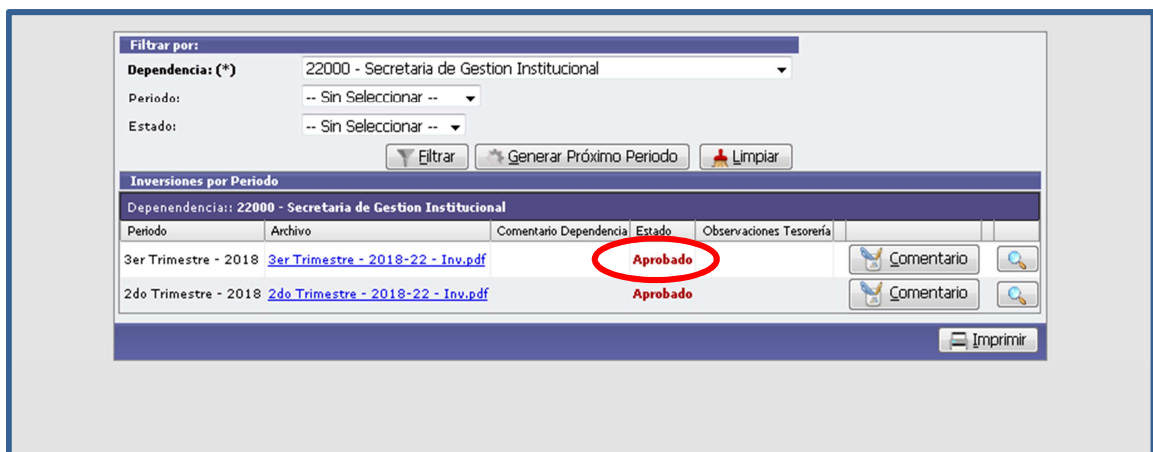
Filtrar por:

Dependencia: (*) 22000 - Secretaria de Gestion Institucional

Periodo: -- Sin Seleccionar --

Estado: -- Sin Seleccionar --

Filtrar Generar Próximo Periodo Limpiar

Inversiones por Periodo

Depenendencia:: 22000 - Secretaria de Gestion Institucional

| Periodo | Archivo | Comentario Dependencia | Estado | Observaciones Tesorería | | |
|---|---|---|---|---|---|---|
| 3er Trimestre - 2018 | 3er Trimestre - 2018-22 - Inv.pdf | | Aprobado | | Comentario | |
| 2do Trimestre - 2018 | 2do Trimestre - 2018-22 - Inv.pdf | | Aprobado | | Comentario | |

Imprimir